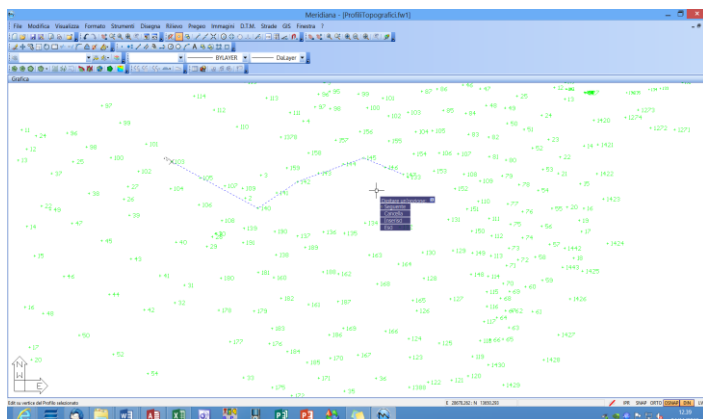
Meridiana - [ProfiliTopografici.fwt]

File Modifica Visualizza Formato Strumenti Disegna Rilievo Pregeo Immagini D.T.M. Strade GIS Finestra ?

BYLAYER

DaLayer

Grafica

Digitare un'opzione
Seguente
Cancella
Inserisci
Esci

Edit su vertice del Profilo selezionato

E 28678,292 ; N 13650,293

SNAP ORTO

12:38